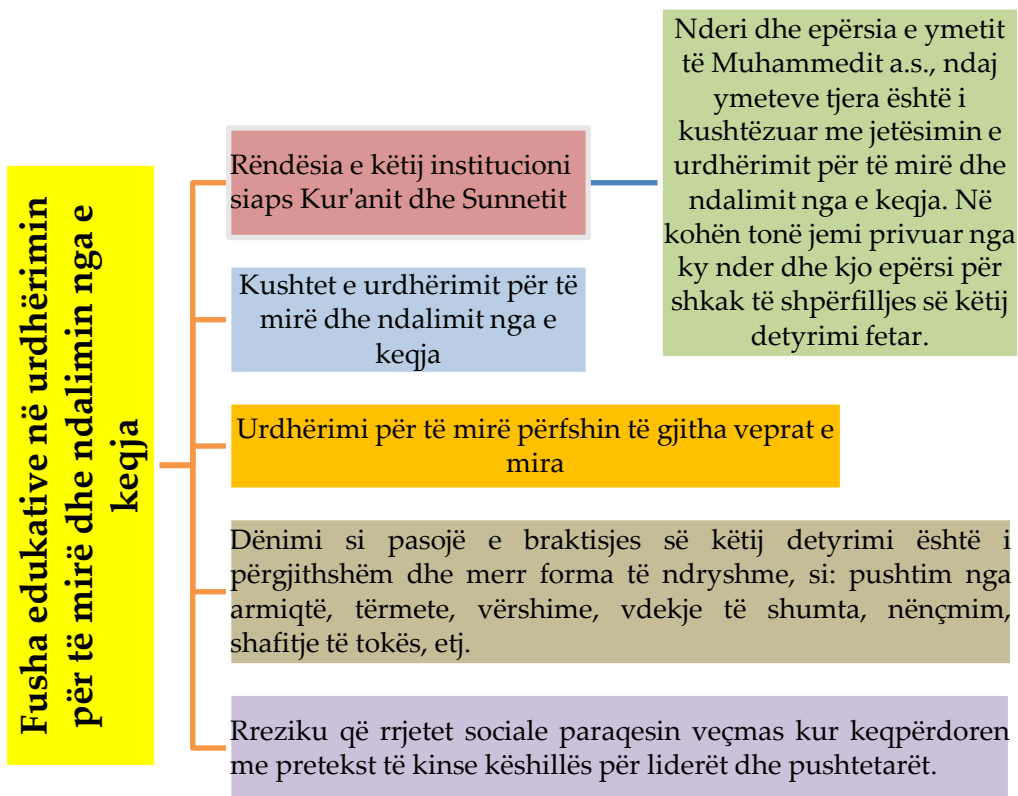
Fusha edukative në urdhërimin për të mirë dhe ndalimin nga e keqja

Rëndësia e këtij institucioni siaps Kur'anit dhe Sunnetit

Nderi dhe epërsia e ymetit të Muhammedit a.s., ndaj ymeteve tjera është i kushtëzuar me jetësimin e urdhërimit për të mirë dhe ndalimit nga e keqja. Në kohën tonë jemi privuar nga ky nder dhe kjo epërsi për shkak të shpërfilljes së këtij detyrimi fetar.

Kushtet e urdhërimit për të mirë dhe ndalimit nga e keqja

Urdhërimi për të mirë përfshin të gjitha veprat e mira

Dënimi si pasojë e braktisjes së këtij detyrimi është i përgjithshëm dhe merr forma të ndryshme, si: pushtim nga armiqtë, tërmete, vërshime, vdekje të shumta, nënçmim, shafitje të tokës, etj.

Rreziku që rrjetet sociale paraqesin veçmas kur keqpërdoren me pretekst të kinse këshillës për liderët dhe pushtetarët.